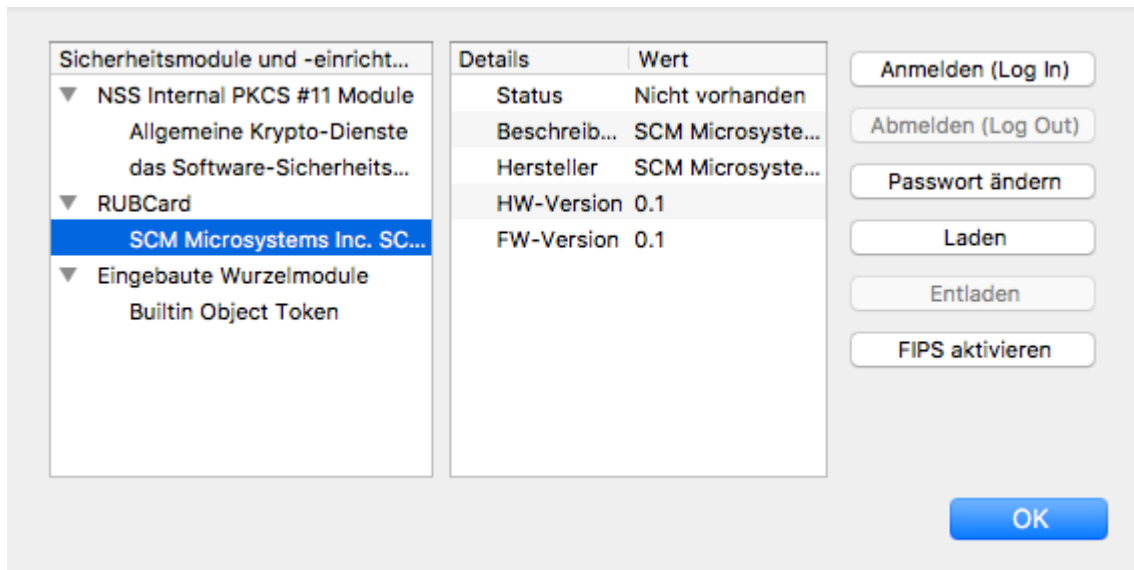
Sicherheitsmodule und -einricht...

NSS Internal PKCS #11 Module
Allgemeine Krypto-Dienste
das Software-Sicherheits...
RUBCard
SCM Microsystems Inc. SC...
Eingebaute Wurzelmodule
Builtin Object Token

| Details | Wert |
|---|---|
| Status | Nicht vorhanden |
| Beschreib... | SCM Microsyste... |
| Hersteller | SCM Microsyste... |
| HW-Version | 0.1 |
| FW-Version | 0.1 |

Anmelden (Log In)
Abmelden (Log Out)
Passwort ändern
Laden
Entladen
FIPS aktivieren

OK